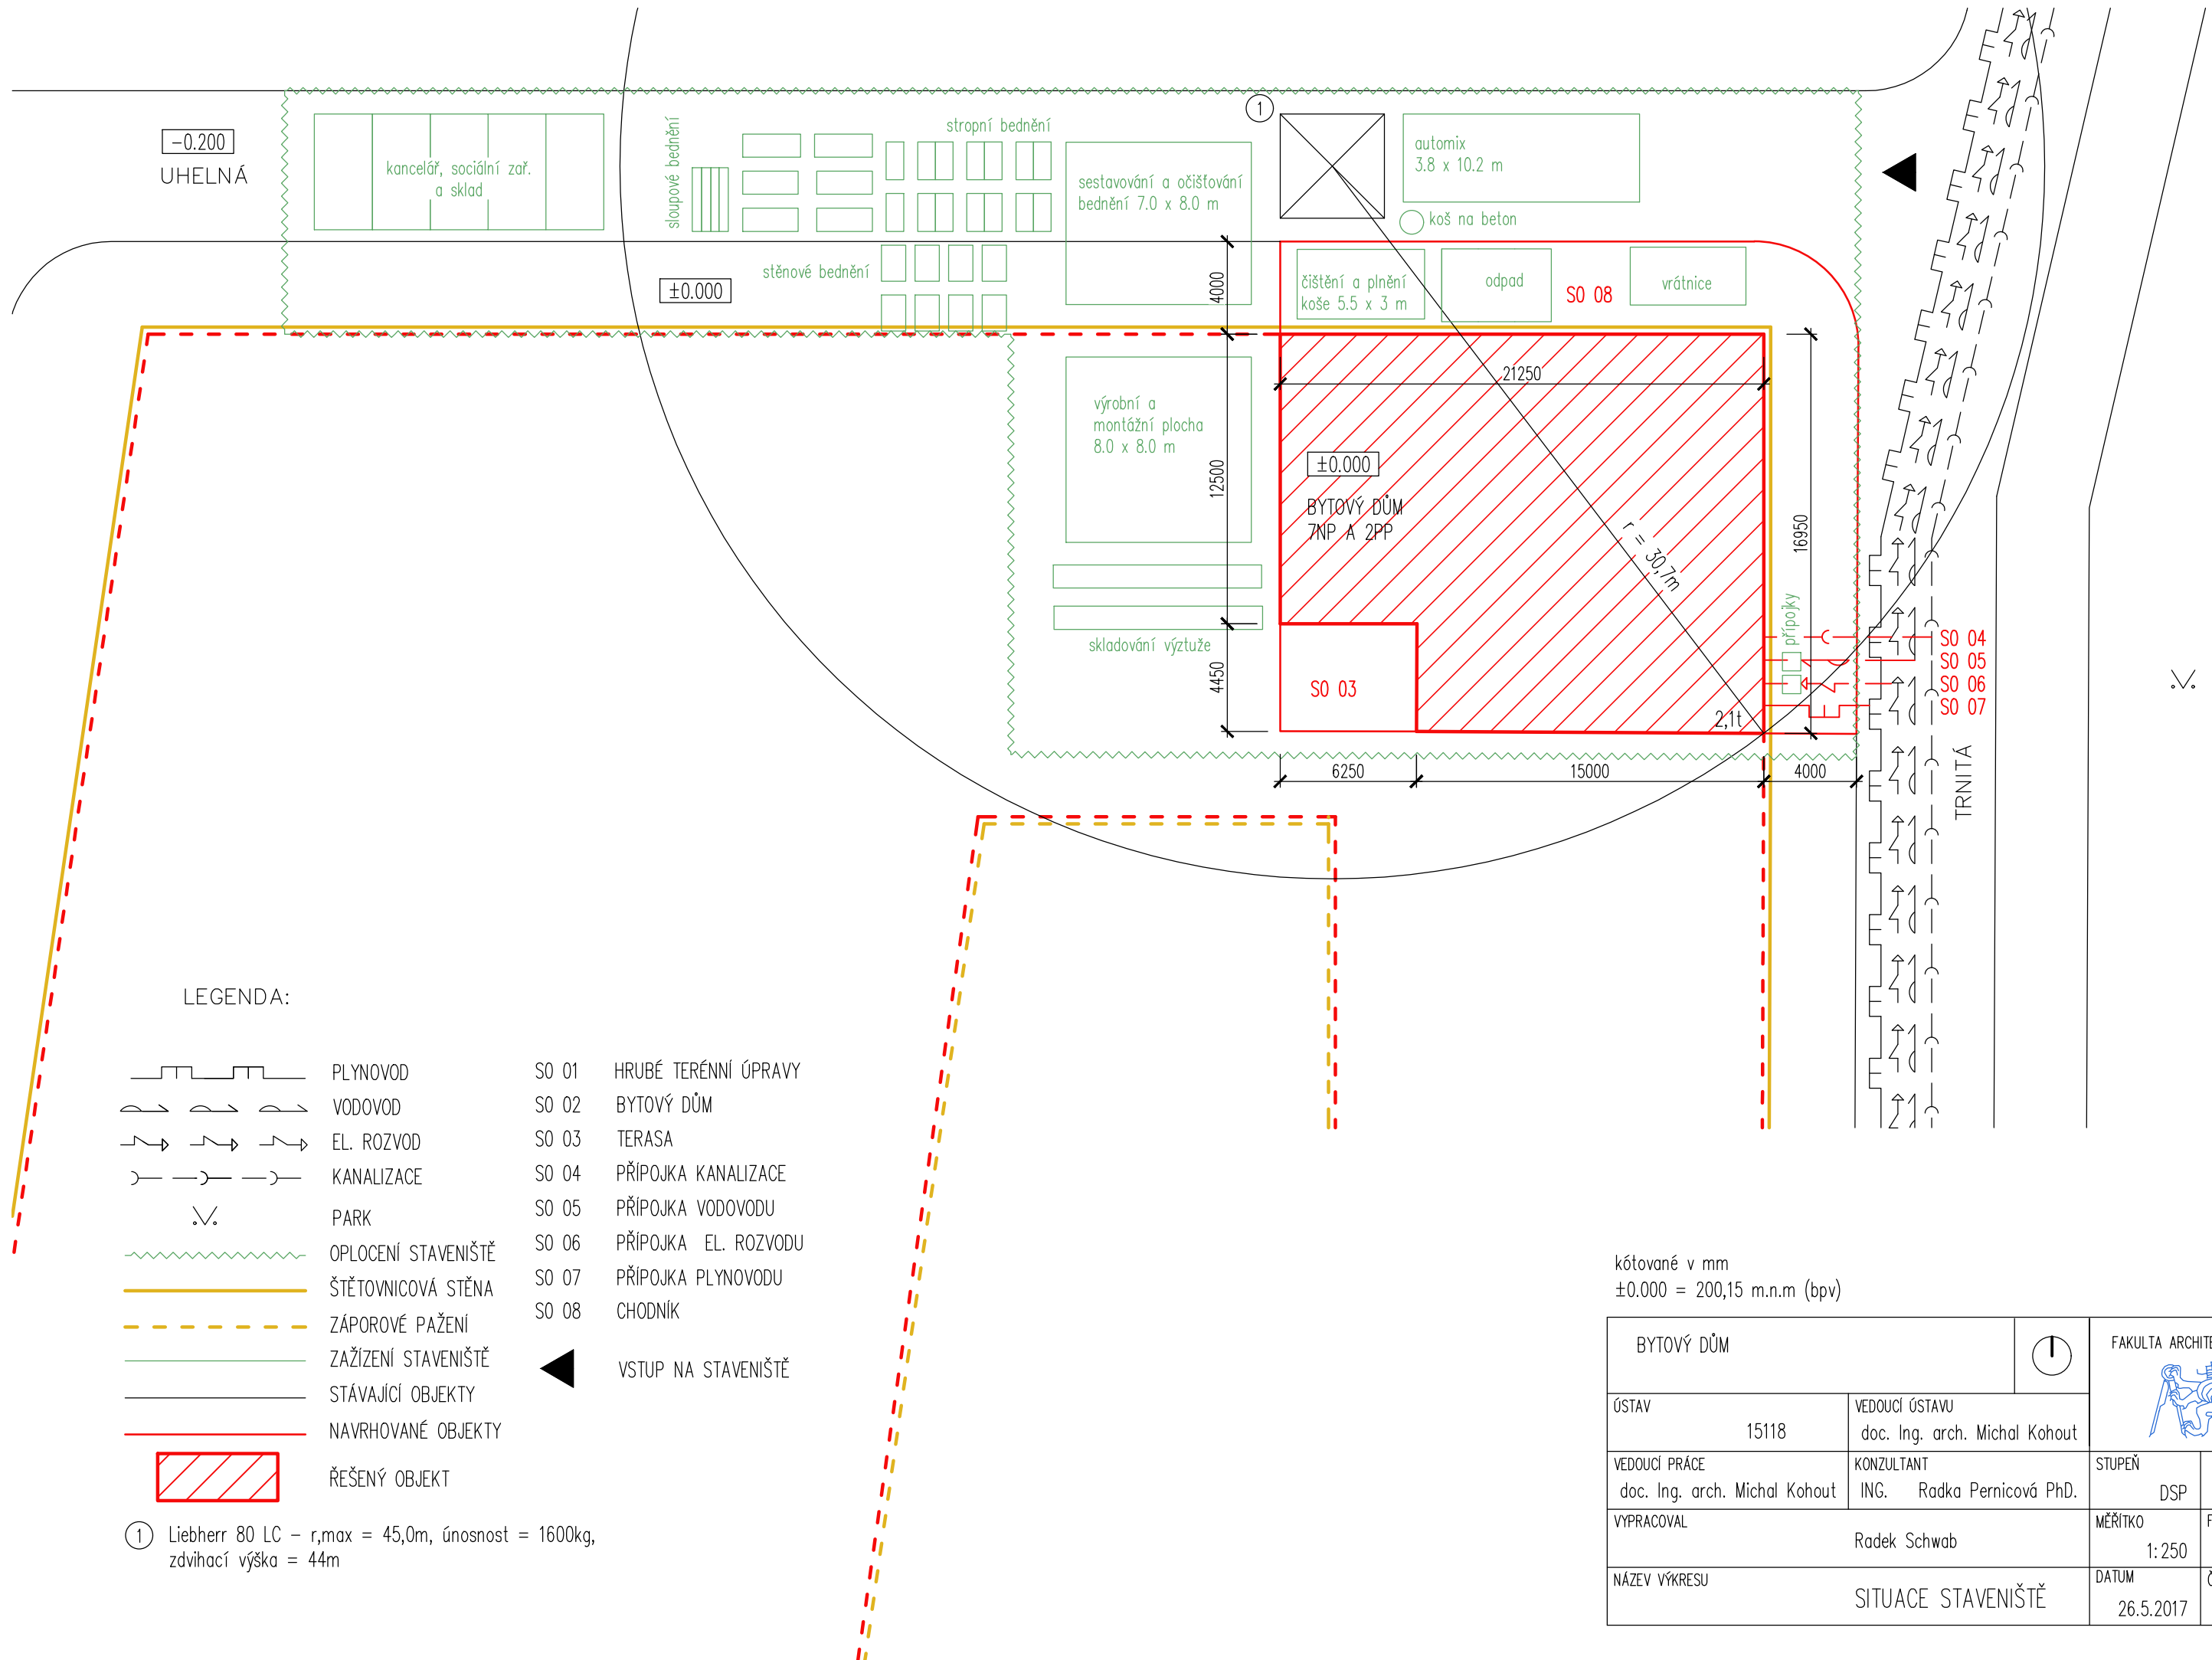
−0.200
UHELNÁ

kancelář, sociální zař. a sklad

sloupové bednění

stropní bednění

sestavování a očišťování bednění 7.0 x 8.0 m

1

automix
3.8 x 10.2 m

koš na beton

stěnové bednění

±0.000

4000

čištění a plnění koše 5.5 x 3 m

odpad

SO 08

vrátnice

21250

výrobní a montážní plocha 8.0 x 8.0 m

12500

±0.000

BYTOVÝ DŮM
7NP A 2PP

r = 30,7m

16950

přípojky

skladování výztuže

4450

SO 03

2,1t

SO 04
SO 05
SO 06
SO 07

6250
15000
4000

TRNITÁ

LEGENDA:

PLYNOVOD
VODOVOD
EL. ROZVOD
KANALIZACE
PARK
OPLOCENÍ STAVENIŠTĚ
ŠTĚTOVNICOVÁ STĚNA
ZÁPOROVÉ PAŽENÍ
ZAŽÍZENÍ STAVENIŠTĚ
STÁVAJÍCÍ OBJEKTY
NAVRHOVANÉ OBJEKTY
ŘEŠENÝ OBJEKT

SO 01 HRUBÉ TERÉNNÍ ÚPRAVY
SO 02 BYTOVÝ DŮM
SO 03 TERASA
SO 04 PŘÍPOJKA KANALIZACE
SO 05 PŘÍPOJKA VODOVODU
SO 06 PŘÍPOJKA EL. ROZVODU
SO 07 PŘÍPOJKA PLYNOVODU
SO 08 CHODNÍK

VSTUP NA STAVENIŠTĚ

1 Liebherr 80 LC – r,max = 45,0m, únosnost = 1600kg, zdvihací výška = 44m

kótované v mm
±0.000 = 200,15 m.n.m (bpv)

| BYTOVÝ DŮM | | | FAKULTA ARCHITE |
|---|---|---|---|
| ÚSTAV 15118 | VEDOUCÍ ÚSTAVU doc. Ing. arch. Michal Kohout | | |
| VEDOUCÍ PRÁCE doc. Ing. arch. Michal Kohout | KONZULTANT ING. Radka Pernicová PhD. | STUPEŇ DSP | |
| VYPRACOVAL | Radek Schwab | MĚŘÍTKO 1:250 | |
| NÁZEV VÝKRESU | SITUACE STAVENIŠTĚ | DATUM 26.5.2017 | |